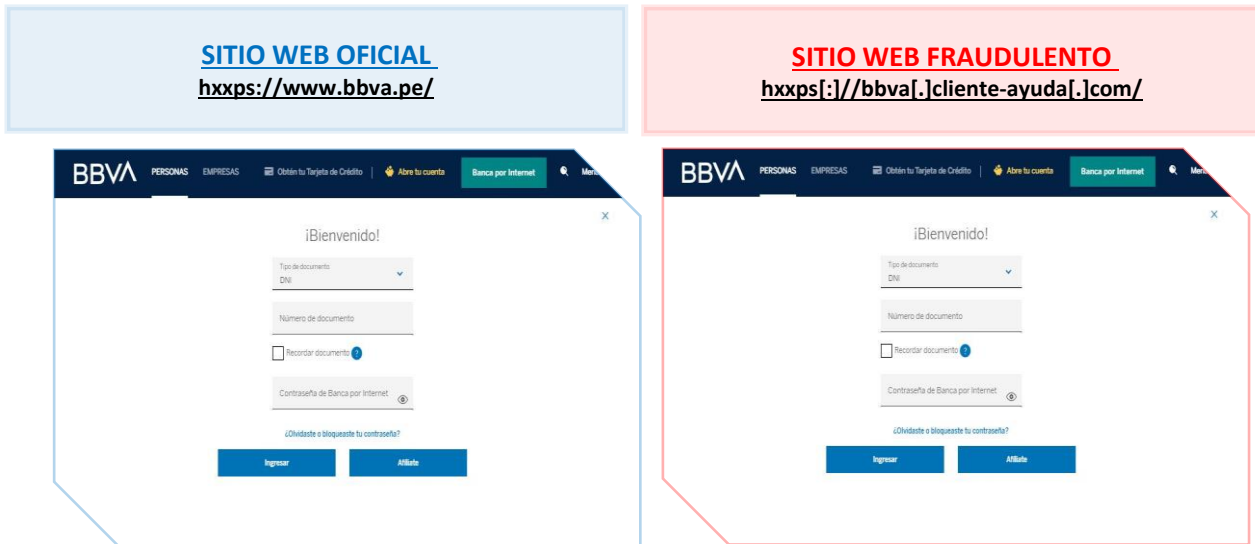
SITIO WEB OFICIAL
hxxps://www.bbva.pe/

BBVA PERSONAS EMPRESAS Obtén tu Tarjeta de Crédito Abre tu cuenta Banca por Internet Menú

×

¡Bienvenido!

Tipo de documento
DNI

Número de documento

Recordar documento ?

Contraseña de Banca por Internet

¿Olvidaste o bloqueaste tu contraseña?

Ingresar Afíliate

SITIO WEB FRAUDULENTO
hxxps[:]//bbva[.]cliente-ayuda[.]com/

BBVA PERSONAS EMPRESAS Obtén tu Tarjeta de Crédito Abre tu cuenta Banca por Internet Menú

×

¡Bienvenido!

Tipo de documento
DNI

Número de documento

Recordar documento ?

Contraseña de Banca por Internet

¿Olvidaste o bloqueaste tu contraseña?

Ingresar Afíliate